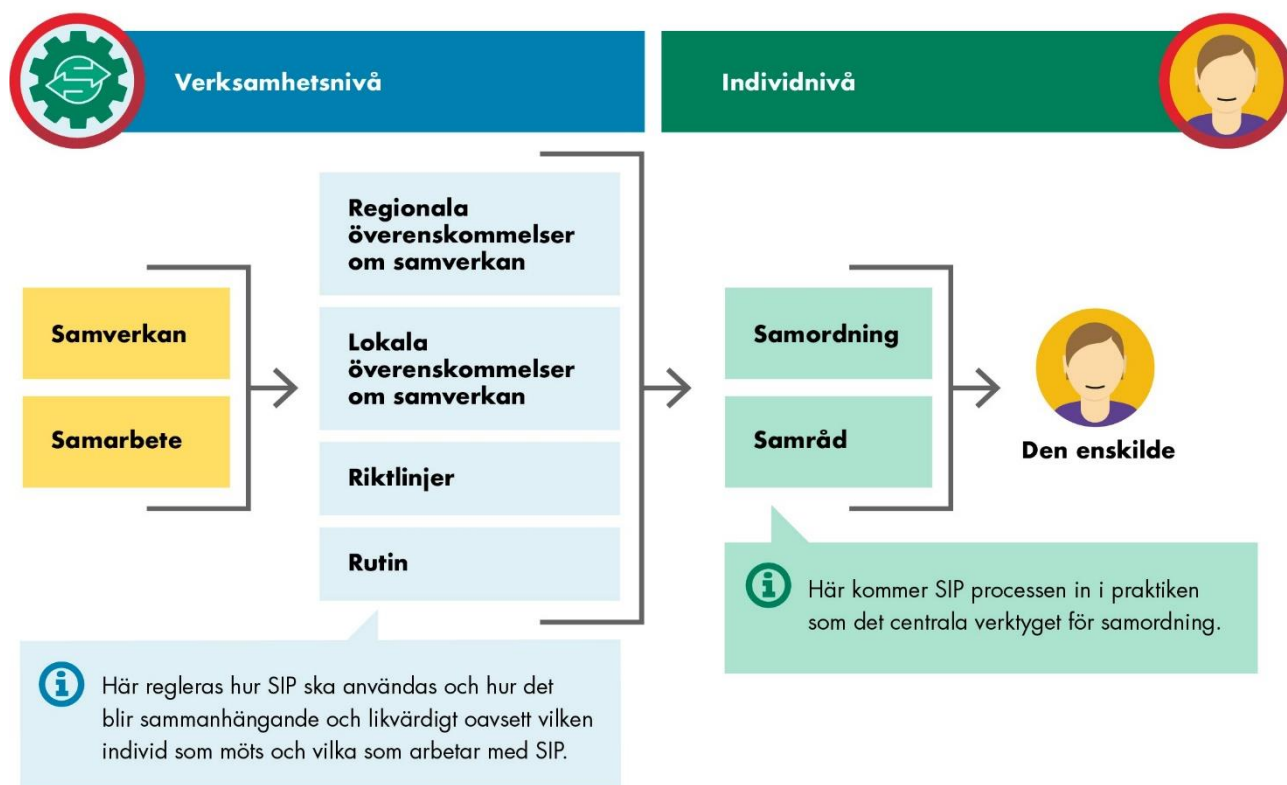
Verksamhetsnivå

Individnivå

Samverkan

Samarbete

Regionala överenskommelser om samverkan

Lokala överenskommelser om samverkan

Riktlinjer

Rutin

Samordning

Samråd

Den enskilde

Här kommer SIP processen in i praktiken som det centrala verktyget för samordning.

Här regleras hur SIP ska användas och hur det blir sammanhängande och likvärdigt oavsett vilken individ som möts och vilka som arbetar med SIP.